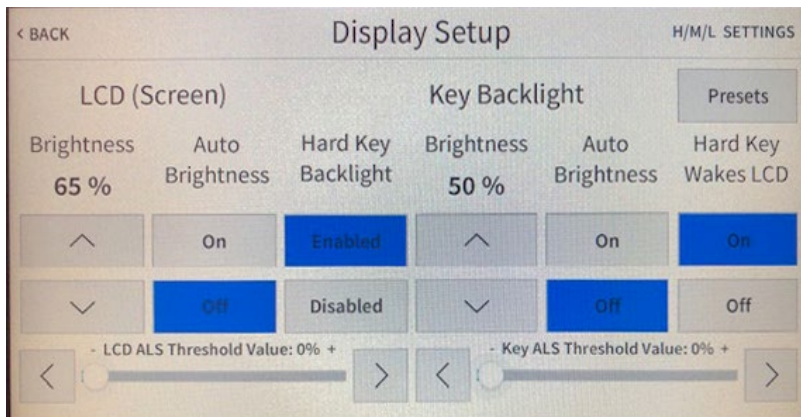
< BACK

Display Setup

H/M/L SETTINGS

LCD (Screen)

Key Backlight

Presets

Brightness
65 %

Auto Brightness

Hard Key Backlight

Brightness
50 %

Auto Brightness

Hard Key Wakes LCD

^

On

Enabled

^

On

On

v

Off

Disabled

v

Off

Off

<

- LCD ALS Threshold Value: 0% +

>

<

- Key ALS Threshold Value: 0% +

>